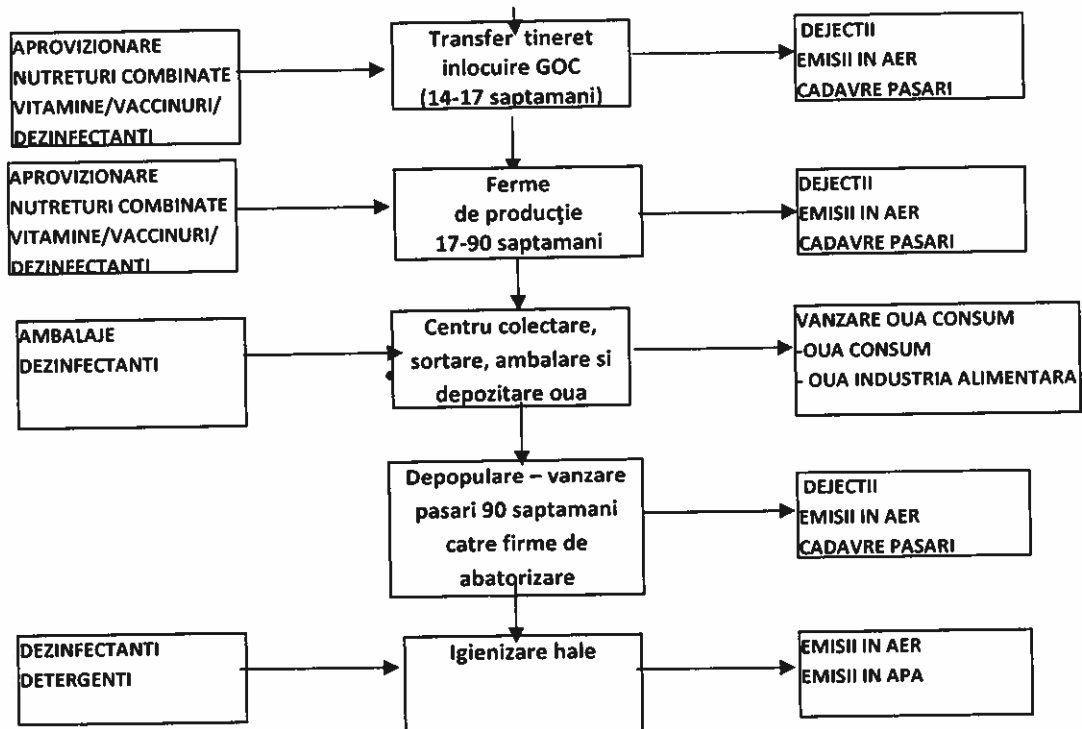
APROVIZIONARE
NUTRETURI COMBINATE
VITAMINE/VACCINURI/
DEZINFECTANTI

Transfer tineret
inlocuire GOC
(14-17 saptamani)

DEJECTII
EMISII IN AER
CADAVRE PASARI

APROVIZIONARE
NUTRETURI COMBINATE
VITAMINE/VACCINURI/
DEZINFECTANTI

Ferme
de producție
17-90 saptamani

DEJECTII
EMISII IN AER
CADAVRE PASARI

AMBALAJE
DEZINFECTANTI

Centru colectare, sortare, ambalare si depozitare oua

VANZARE OUA CONSUM
-OUA CONSUM
- OUA INDUSTRIA ALIMENTARA

Depopulare – vanzare pasari 90 saptamani catre firme de abatorizare

DEJECTII
EMISII IN AER
CADAVRE PASARI

DEZINFECTANTI
DETERGENTI

Igienizare hale

EMISII IN AER
EMISII IN APA